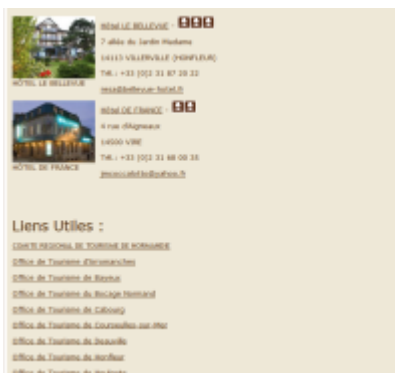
HÔTEL LE BELLEVUE

Hôtel LE BELLEVUE - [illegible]

7 allée du Jardin Madame

14113 VILLERVILLE (HONFLEUR)

Tél. : +33 (0)2 31 87 20 22

resa@bellevue-hotel.fr

HÔTEL DE FRANCE

Hôtel DE FRANCE - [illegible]

4 rue d'Aignaux

14500 VIRE

Tél. : +33 (0)2 31 68 00 35

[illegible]@yahoo.fr

Liens Utiles :

COMITE REGIONAL DE TOURISME DE NORMANDIE

Office de Tourisme d'Arromanches

Office de Tourisme de Bayeux

Office de Tourisme du Bocage Normand

Office de Tourisme de Cabourg

Office de Tourisme de Courseulles sur Mer

Office de Tourisme de Deauville

Office de Tourisme de Honfleur

Office de Tourisme de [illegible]